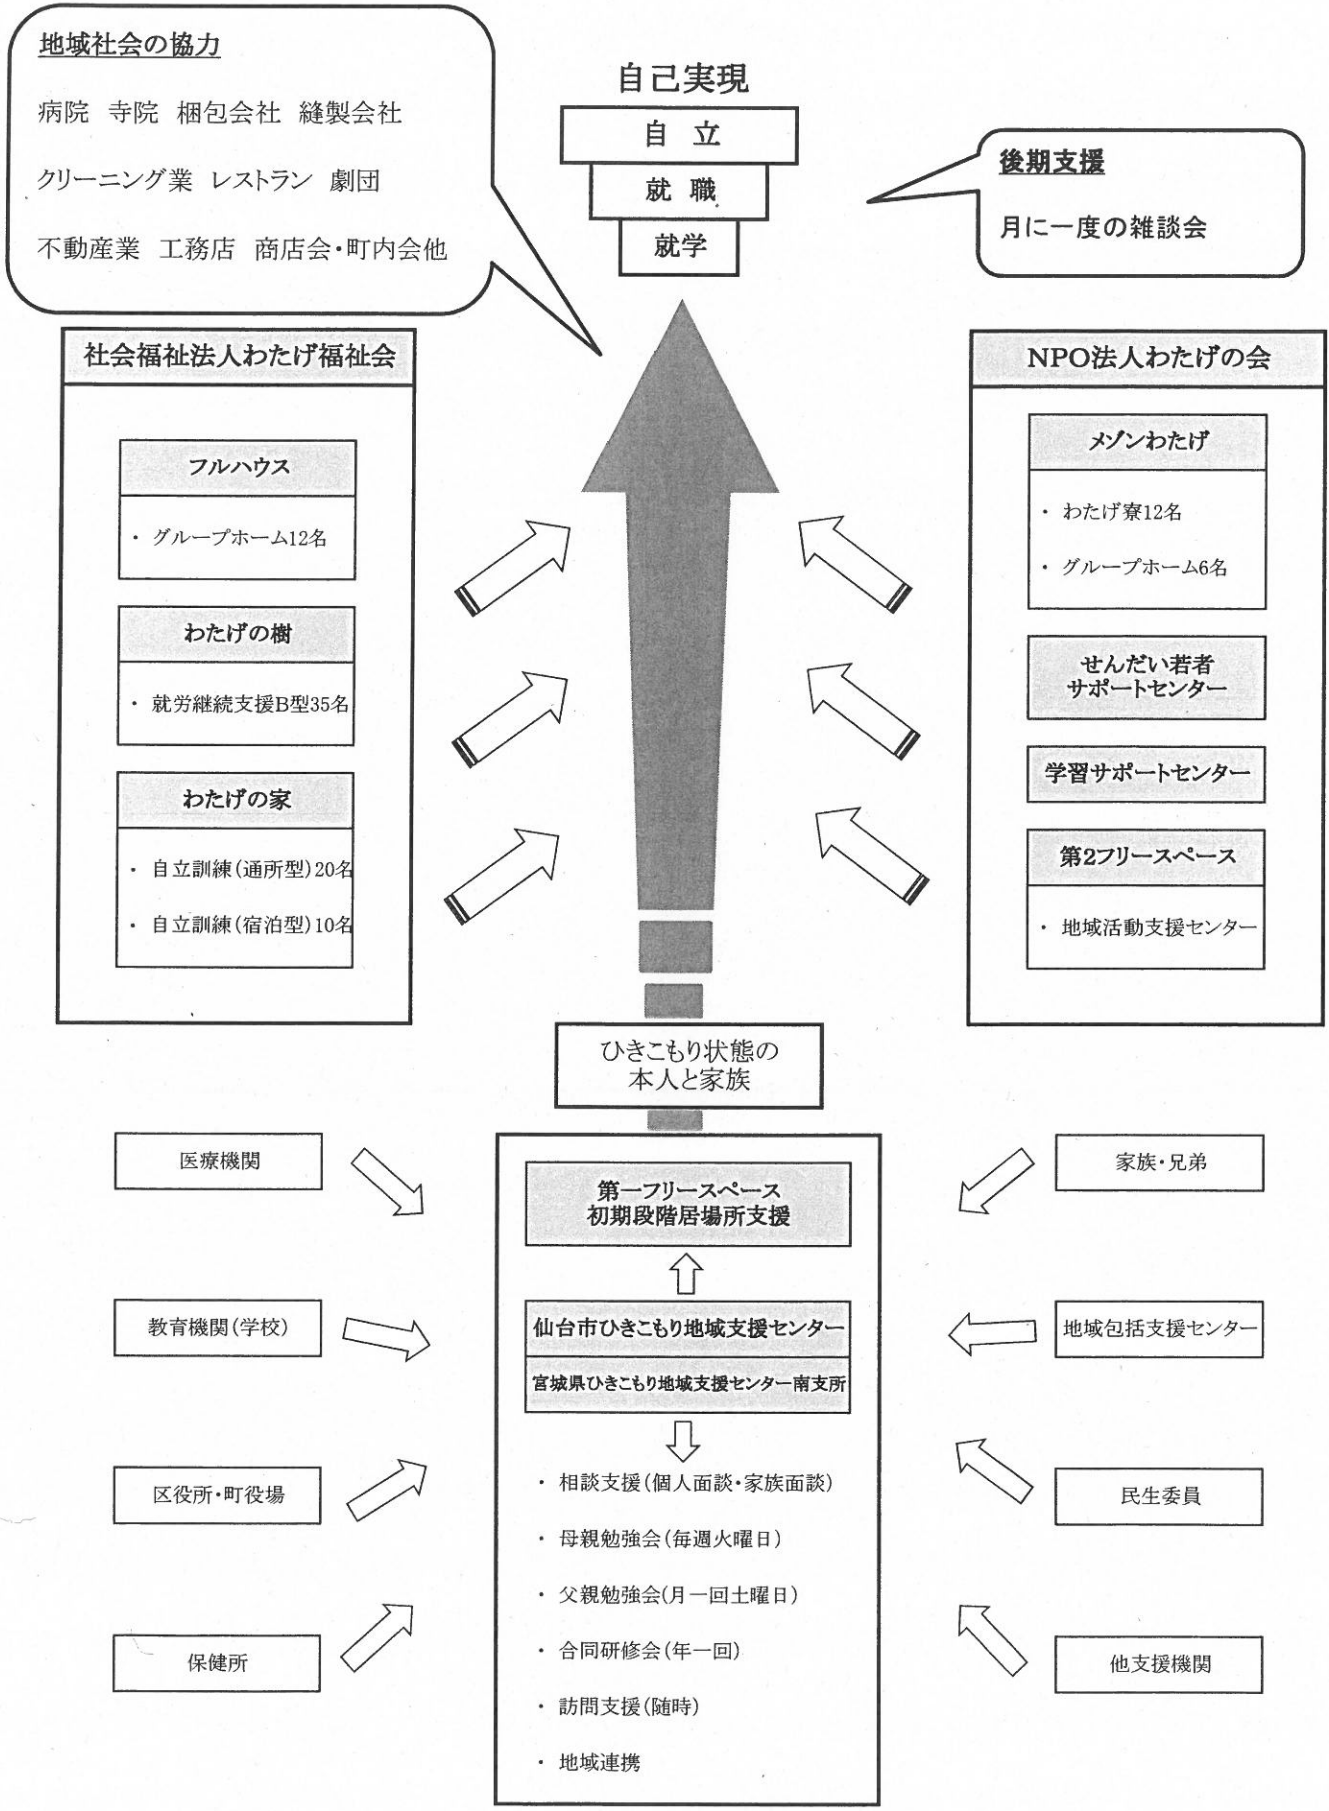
地域社会の協力

病院　寺院　梱包会社　縫製会社

クリーニング業　レストラン　劇団

不動産業　工務店　商店会・町内会他

自己実現

自 立

就 職

就学

後期支援

月に一度の雑談会

社会福祉法人わたげ福祉会

フルハウス

・ グループホーム12名

わたげの樹

・ 就労継続支援B型35名

わたげの家

・ 自立訓練（通所型）20名

・ 自立訓練（宿泊型）10名

NPO法人わたげの会

メゾンわたげ

・ わたげ寮12名

・ グループホーム6名

せんだい若者サポートセンター

学習サポートセンター

第2フリースペース

・ 地域活動支援センター

ひきこもり状態の本人と家族

医療機関

教育機関（学校）

区役所・町役場

保健所

家族・兄弟

地域包括支援センター

民生委員

他支援機関

第一フリースペース
初期段階居場所支援

仙台市ひきこもり地域支援センター

宮城県ひきこもり地域支援センター南支所

・ 相談支援（個人面談・家族面談）

・ 母親勉強会（毎週火曜日）

・ 父親勉強会（月一回土曜日）

・ 合同研修会（年一回）

・ 訪問支援（随時）

・ 地域連携